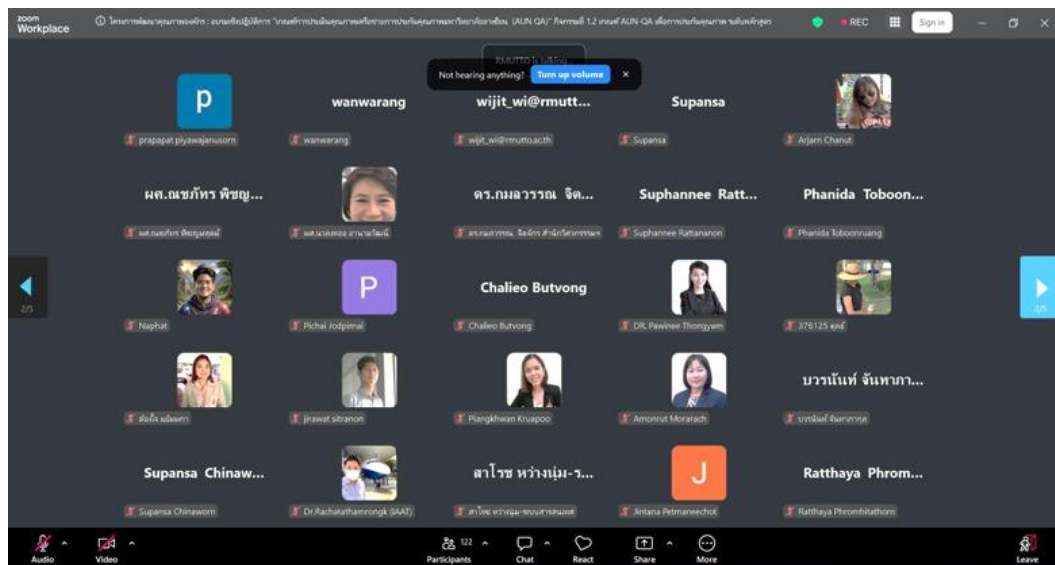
zoom Workplace

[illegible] (AUN QA)" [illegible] 1.2 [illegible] AUN-QA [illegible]

REC

Sign in

RMUTTO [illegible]

Not hearing anything? Turn up volume ×

p

prapapat piyawajanusorn

wanwarang

wanwarang

wijit_wi@rmutt...

wijit_wi@rmutto.ac.th

Supansa

Supansa

Arjarn Chanut

ผศ.ณชภัทร พิชญ...

ผศ.ณชภัทร พิชญเดชณ์

ผศ.นาตยา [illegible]

ดร.กมลวรรณ จิต...

ดร.กมลวรรณ จิตจักร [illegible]

Suphannee Ratt...

Suphannee Rattananon

Phanida Toboon...

Phanida Toboonruang

2/3

2/3

Naphat

P

Pichai Jodpimai

Chalieo Butvong

Chalieo Butvong

DR. Pawinee Thongyam

376125 คุณธ์

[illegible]

Jirawat sitranon

Piangkhwan Kruapoo

Amonrut Morarach

บวรนันท์ จันทาภา...

บวรนันท์ จันทาภากุล

Supansa Chinaw...

Supansa Chinaworn

Dr.Rachatathamrongk (IAAT)

สาโรช หว่างนุ่ม-ร...

สาโรช หว่างนุ่ม-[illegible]

J

Jintana Petmaneechot

Ratthaya Phrom...

Ratthaya Phromhitathorn

Audio

Video

Participants 122

Chat

React

Share

More

Leave